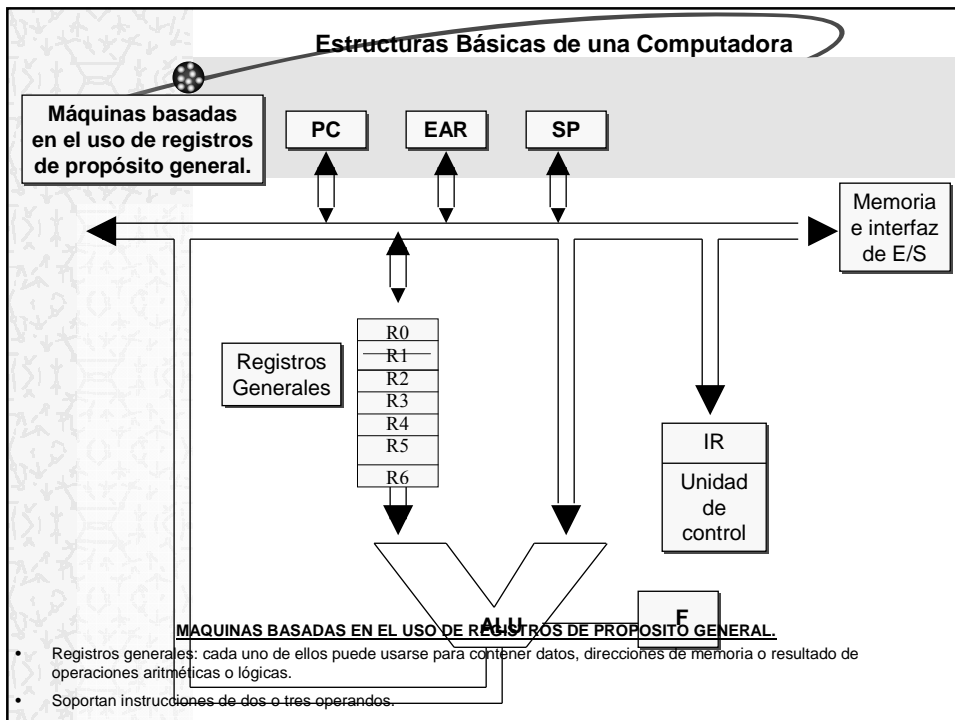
Estructuras Básicas de una Computadora

Máquinas basadas en el uso de registros de propósito general.

PC

EAR

SP

Memoria e interfaz de E/S

Registros Generales

R0
R1
R2
R3
R4
R5
R6

IR

Unidad de control

ALU

F

MAQUINAS BASADAS EN EL USO DE REGISTROS DE PROPOSITO GENERAL.

• Registros generales: cada uno de ellos puede usarse para contener datos, direcciones de memoria o resultado de operaciones aritméticas o lógicas.

• Soportan instrucciones de dos o tres operandos.